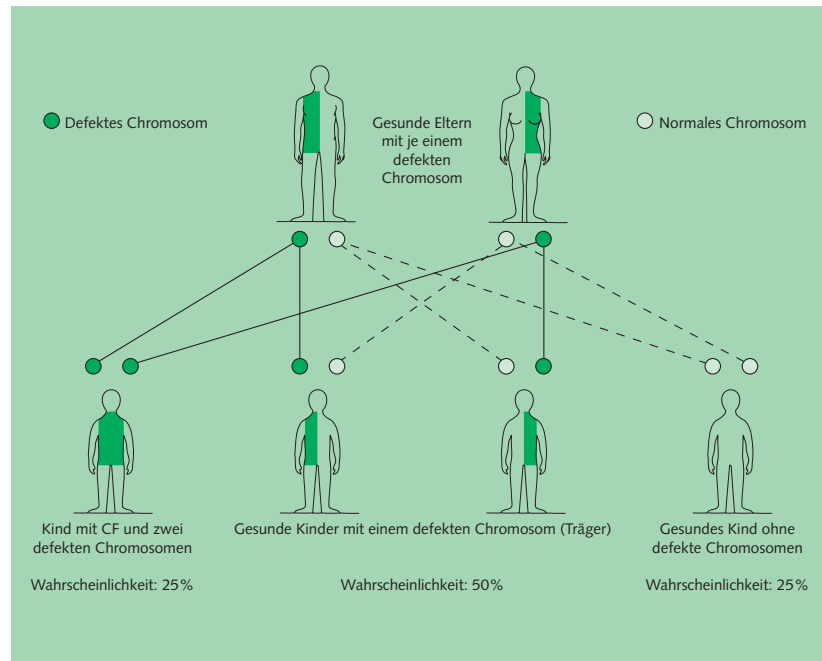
Defektes Chromosom

Gesunde Eltern mit je einem defekten Chromosom

Normales Chromosom

Kind mit CF und zwei defekten Chromosomen

Gesunde Kinder mit einem defekten Chromosom (Träger)

Gesundes Kind ohne defekte Chromosomen

Wahrscheinlichkeit: 25%

Wahrscheinlichkeit: 50%

Wahrscheinlichkeit: 25%